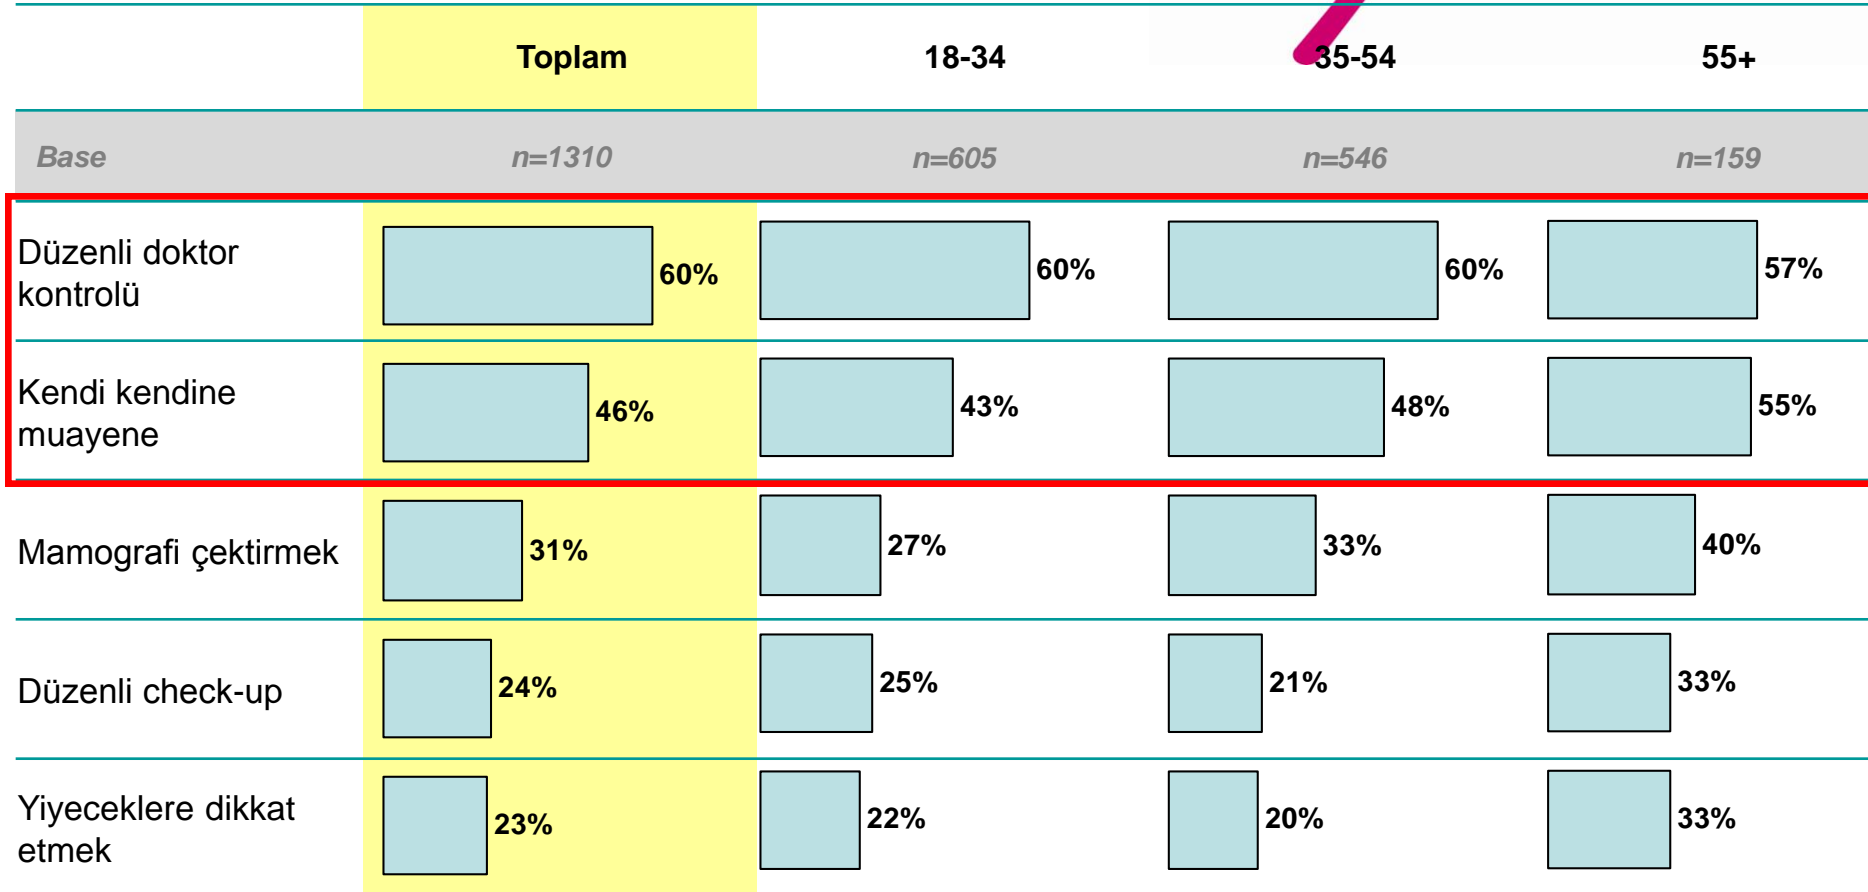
| | Toplam | 18-34 | 35-54 | 55+ |
|---|---|---|---|---|
| Base | n=1310 | n=605 | n=546 | n=159 |
| Düzenli doktor kontrolü | 60% | 60% | 60% | 57% |
| Kendi kendine muayene | 46% | 43% | 48% | 55% |
| Mamografi çektirmek | 31% | 27% | 33% | 40% |
| Düzenli check-up | 24% | 25% | 21% | 33% |
| Yiyeceklere dikkat etmek | 23% | 22% | 20% | 33% |